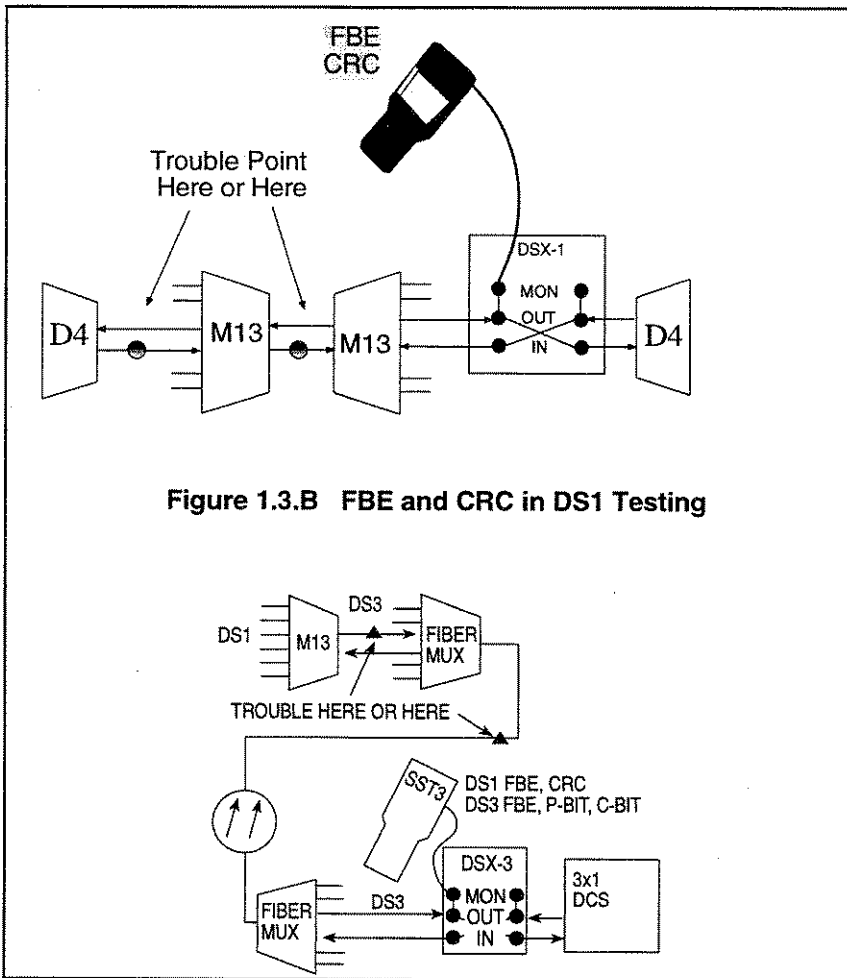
FBE
CRC

Trouble Point
Here or Here

DSX-1
MON
OUT
IN

D4
M13
M13
D4

Figure 1.3.B FBE and CRC in DS1 Testing

DS1
M13
DS3
FIBER
MUX
TROUBLE HERE OR HERE

SST3
DS1 FBE, CRC
DS3 FBE, P-BIT, C-BIT

DSX-3
MON
OUT
IN

3x1
DCS

FIBER
MUX
DS3